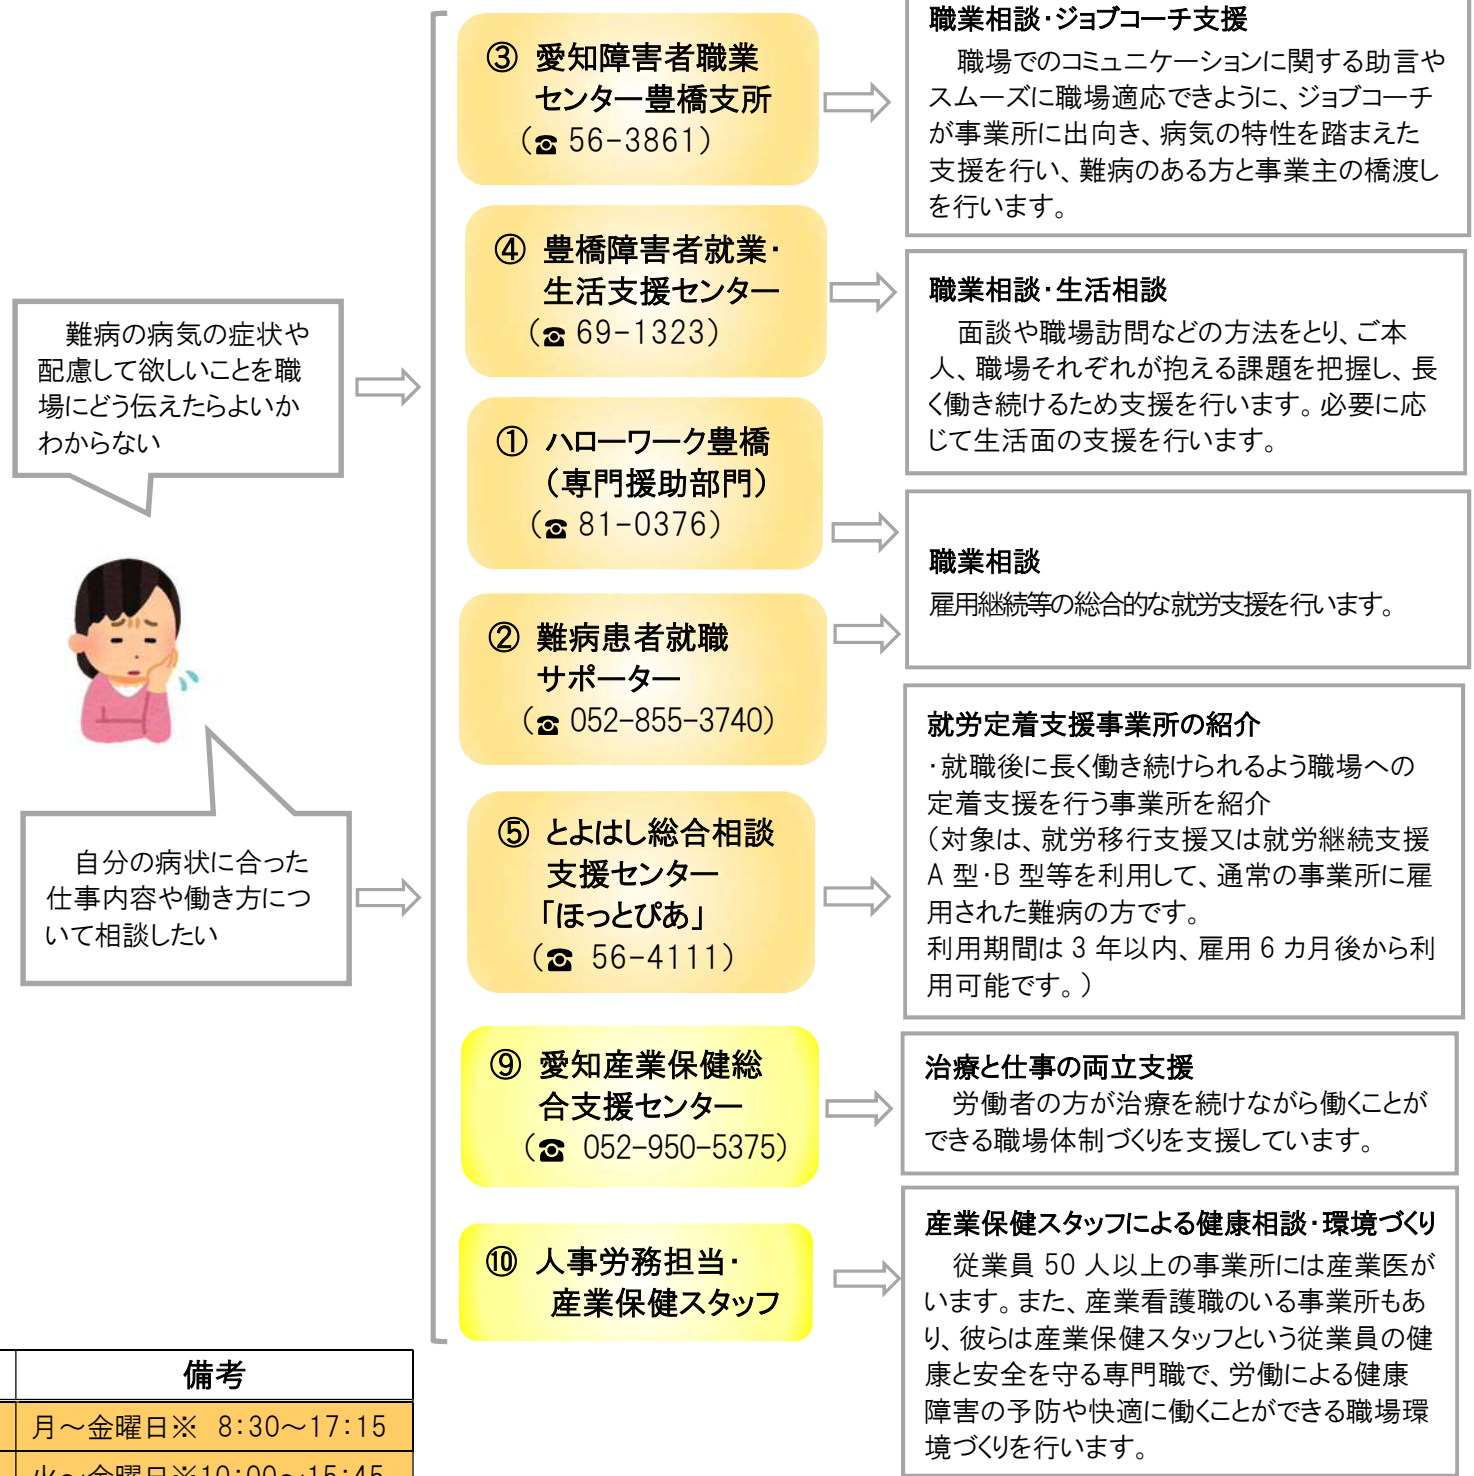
難病の病気の症状や配慮して欲しいことを職場にどう伝えたらよいかわからない

自分の病状に合った仕事内容や働き方について相談したい

③ 愛知障害者職業センター豊橋支所
（☎ 56-3861）

職業相談・ジョブコーチ支援
職場でのコミュニケーションに関する助言やスムーズに職場適応できるように、ジョブコーチが事業所に出向き、病気の特性を踏まえた支援を行い、難病のある方と事業主の橋渡しを行います。

④ 豊橋障害者就業・生活支援センター
（☎ 69-1323）

職業相談・生活相談
面談や職場訪問などの方法をとり、ご本人、職場それぞれが抱える課題を把握し、長く働き続けるため支援を行います。必要に応じて生活面の支援を行います。

① ハローワーク豊橋（専門援助部門）
（☎ 81-0376）

② 難病患者就職サポーター
（☎ 052-855-3740）

職業相談
雇用継続等の総合的な就労支援を行います。

⑤ とよはし総合相談支援センター「ほっとぴあ」
（☎ 56-4111）

就労定着支援事業所の紹介
・就職後に長く働き続けられるよう職場への定着支援を行う事業所を紹介
（対象は、就労移行支援又は就労継続支援A 型・B 型等を利用して、通常の事業所に雇用された難病の方です。
利用期間は 3 年以内、雇用 6 カ月後から利用可能です。）

⑨ 愛知産業保健総合支援センター
（☎ 052-950-5375）

治療と仕事の両立支援
労働者の方が治療を続けながら働くことができる職場体制づくりを支援しています。

⑩ 人事労務担当・産業保健スタッフ

産業保健スタッフによる健康相談・環境づくり
従業員 50 人以上の事業所には産業医がいます。また、産業看護職のいる事業所もあり、彼らは産業保健スタッフという従業員の健康と安全を守る専門職で、労働による健康障害の予防や快適に働くことができる職場環境づくりを行います。

| 備考 |
|---|
| 月～金曜日※　8:30～17:15 |
| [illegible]～金曜日※10:00～15:45 |